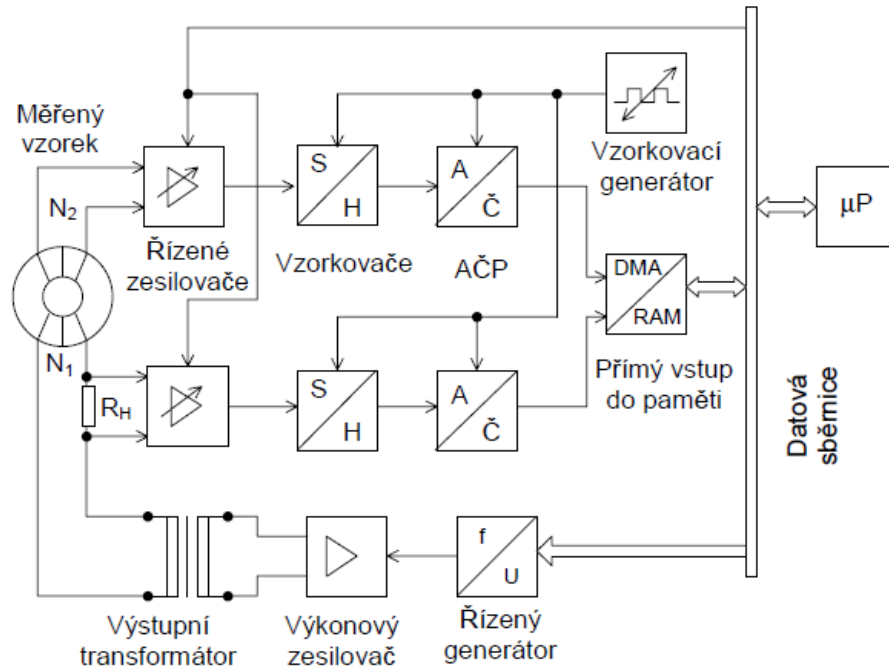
Měřený vzorek

$N_2$

$N_1$

$R_H$

Řízené zesilovače

S
H

S
H

Vzorkovače

A
Č

A
Č

AČP

Vzorkovací generátor

DMA
RAM

Přímý vstup do paměti

μP

Datová sběrnice

f
U

Výstupní transformátor

Výkonový zesilovač

Řízený generátor